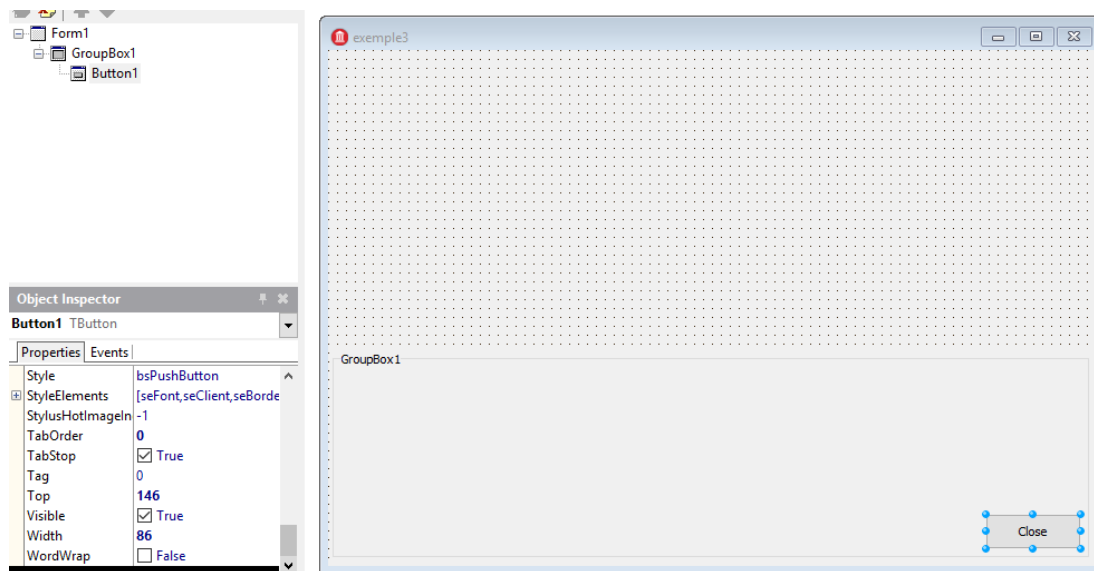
Form1
GroupBox1
Button1

Object Inspector
Button1 TButton
Properties Events

| | |
|---|---|
| Style | bsPushButton |
| StyleElements | [seFont,seClient,seBorde |
| StylusHotImageIn | -1 |
| TabOrder | 0 |
| TabStop | True |
| Tag | 0 |
| Top | 146 |
| Visible | True |
| Width | 86 |
| WordWrap | False |

exemple3
GroupBox1
Close